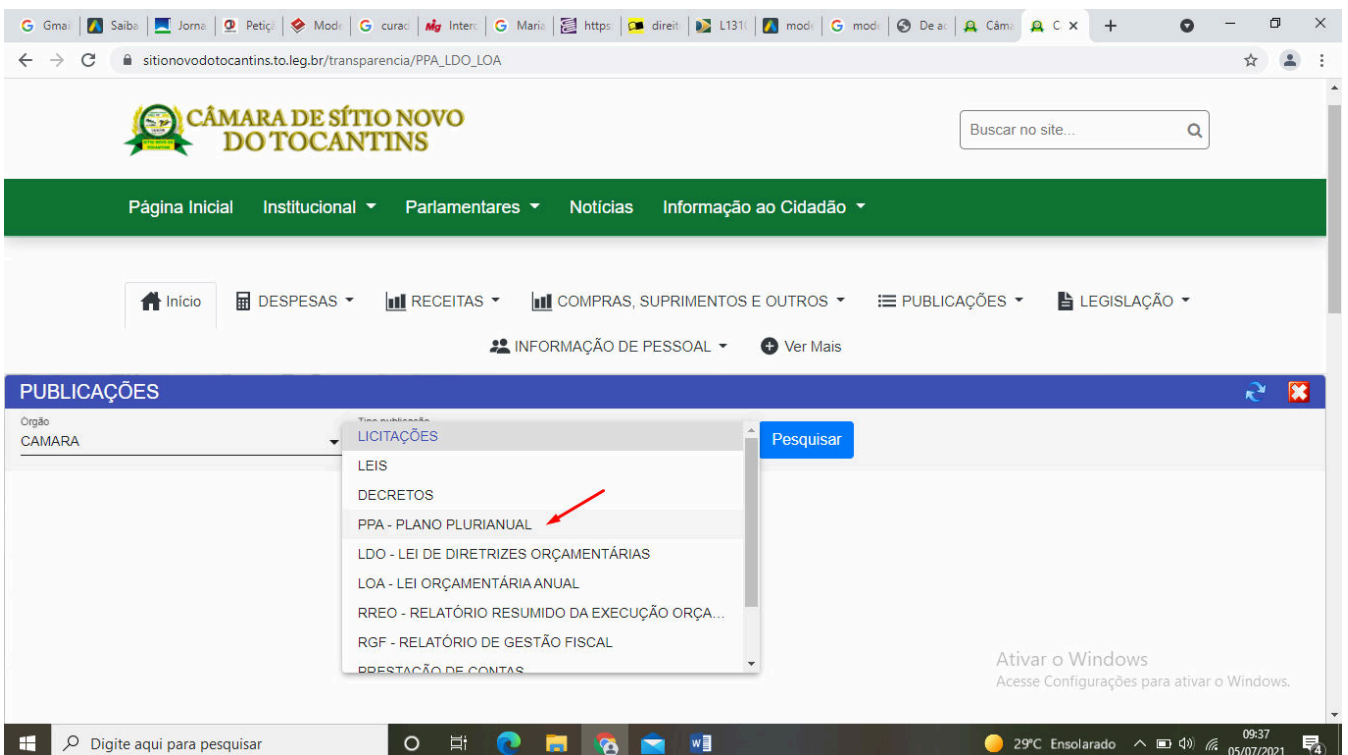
Gmai | Saiba | Jorna | Petiçõ | Mode | curad | Interc | Maria | https | direit | L131( | mode | mode | De ac | Câma | C ×

sitionovodotocantins.to.leg.br/transparencia/PPA_LDO_LOA

CÂMARA DE SÍTIO NOVO DO TOCANTINS

Buscar no site...

Página Inicial Institucional Parlamentares Notícias Informação ao Cidadão

Início DESPESAS RECEITAS COMPRAS, SUPRIMENTOS E OUTROS PUBLICAÇÕES LEGISLAÇÃO

INFORMAÇÃO DE PESSOAL Ver Mais

PUBLICAÇÕES

Orgão
CAMARA

Tipo publicação

LICITAÇÕES
LEIS
DECRETOS
PPA - PLANO PLURIANUAL
LDO - LEI DE DIRETRIZES ORÇAMENTÁRIAS
LOA - LEI ORÇAMENTÁRIA ANUAL
RREO - RELATÓRIO RESUMIDO DA EXECUÇÃO ORÇA...
RGF - RELATÓRIO DE GESTÃO FISCAL
PRESTAÇÃO DE CONTAS

Pesquisar

Ativar o Windows
Acesse Configurações para ativar o Windows.

Digite aqui para pesquisar

29°C Ensolarado 09:37 05/07/2021 4